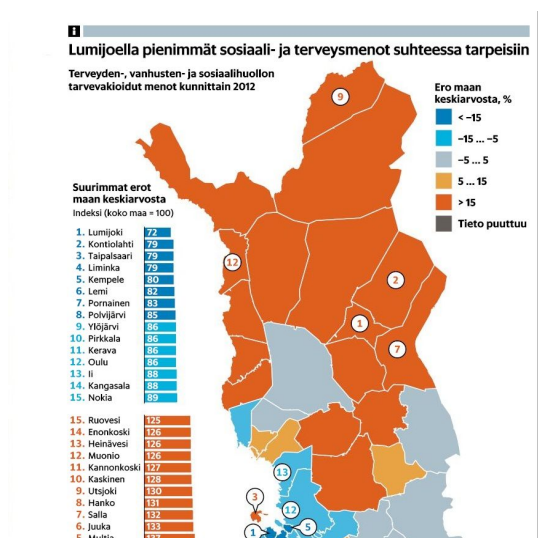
i

Lumijoella pienimmät sosiaali- ja terveysmenot suhteessa tarpeisiin

Terveyden-, vanhusten- ja sosiaalihuollon tarvevakioidut menot kunnittain 2012

Ero maan keskiarvosta, %

< −15

−15 ... −5

−5 ... 5

5 ... 15

> 15

Tieto puuttuu

Suurimmat erot maan keskiarvosta
Indeksi (koko maa = 100)

| | | |
|---|---|---|
| 1. | Lumijoki | 72 |
| 2. | Kontiolahti | 79 |
| 3. | Taipalsaari | 79 |
| 4. | Liminka | 79 |
| 5. | Kempele | 80 |
| 6. | Lemi | 82 |
| 7. | Pornainen | 83 |
| 8. | Polvijärvi | 85 |
| 9. | Ylöjärvi | 86 |
| 10. | Pirkkala | 86 |
| 11. | Kerava | 86 |
| 12. | Oulu | 86 |
| 13. | Ii | 88 |
| 14. | Kangasala | 88 |
| 15. | Nokia | 89 |

| | | |
|---|---|---|
| 15. | Ruovesi | 125 |
| 14. | Enonkoski | 126 |
| 13. | Heinävesi | 126 |
| 12. | Muonio | 126 |
| 11. | Kannonkoski | 127 |
| 10. | Kaskinen | 128 |
| 9. | Utsjoki | 130 |
| 8. | Hanko | 131 |
| 7. | Salla | 132 |
| 6. | Juuka | 133 |
| 5. | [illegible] | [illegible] |

9
12
2
1
7
13
3
12
5
1